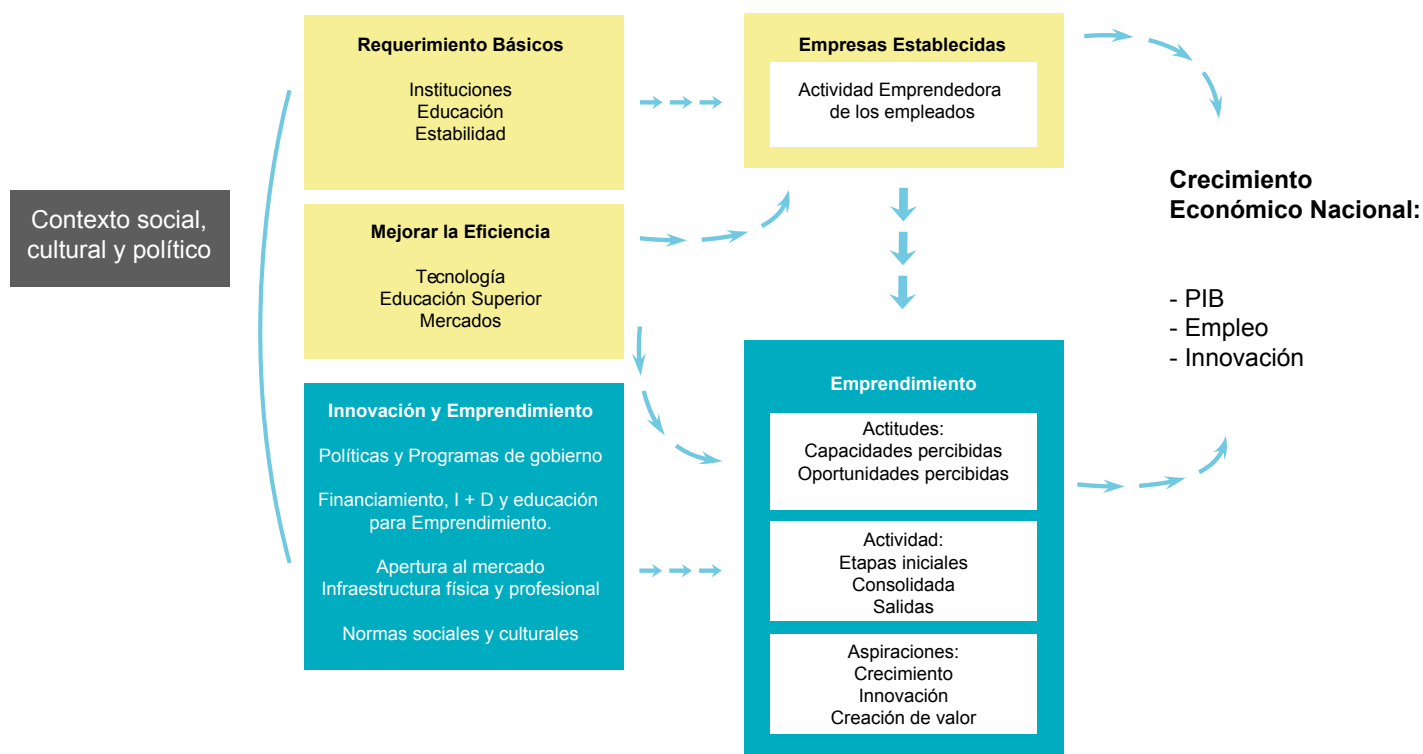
Contexto social, cultural y político

Requerimiento Básicos

Instituciones
Educación
Estabilidad

Mejorar la Eficiencia

Tecnología
Educación Superior
Mercados

Innovación y Emprendimiento

Políticas y Programas de gobierno

Financiamiento, I + D y educación para Emprendimiento.

Apertura al mercado
Infraestructura física y profesional

Normas sociales y culturales

Empresas Establecidas

Actividad Emprendedora de los empleados

Emprendimiento

Actitudes:
Capacidades percibidas
Oportunidades percibidas

Actividad:
Etapas iniciales
Consolidada
Salidas

Aspiraciones:
Crecimiento
Innovación
Creación de valor

Crecimiento Económico Nacional:

- PIB
- Empleo
- Innovación